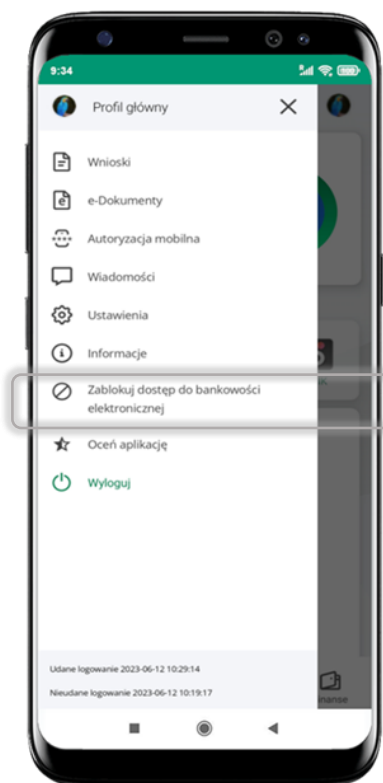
9:34

Profil główny

Wnioski

e-Dokumenty

Autoryzacja mobilna

Wiadomości

Ustawienia

Informacje

Zablokuj dostęp do bankowości elektronicznej

Oceń aplikację

Wyloguj

Udane logowanie 2023-06-12 10:29:14

Nieudane logowanie 2023-06-12 10:19:17

finanse